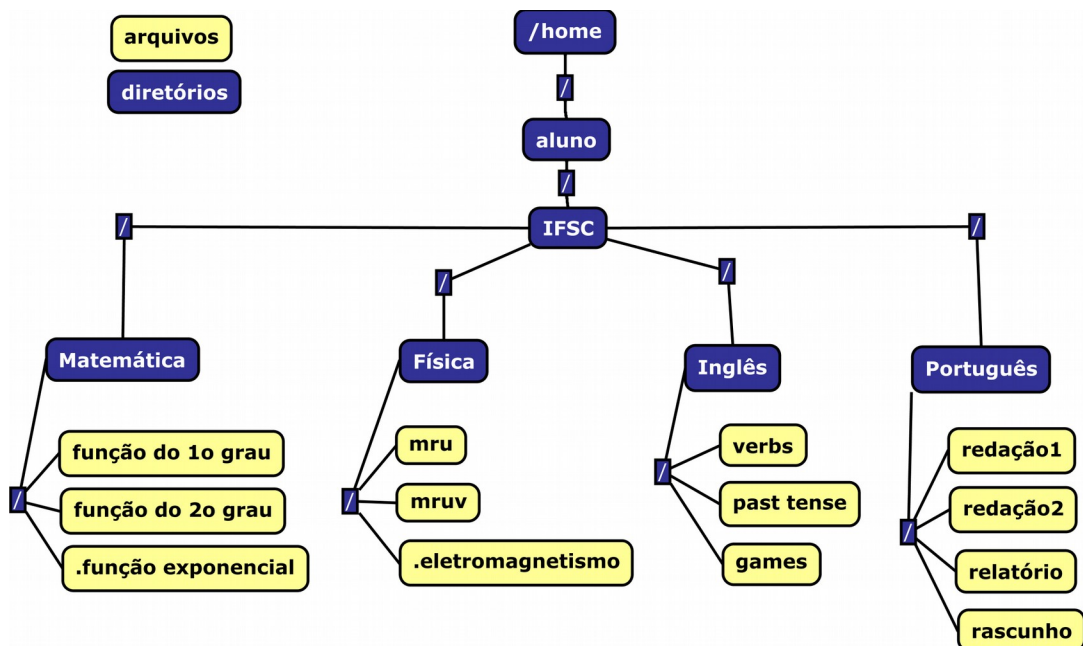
arquivos

diretórios

/home

/

aluno

/

IFSC

/

/

/

/

Matemática

Física

Inglês

Português

/

função do 1o grau

função do 2o grau

.função exponencial

/

mru

mruv

.eletromagnetismo

/

verbs

past tense

games

/

redação1

redação2

relatório

rascunho